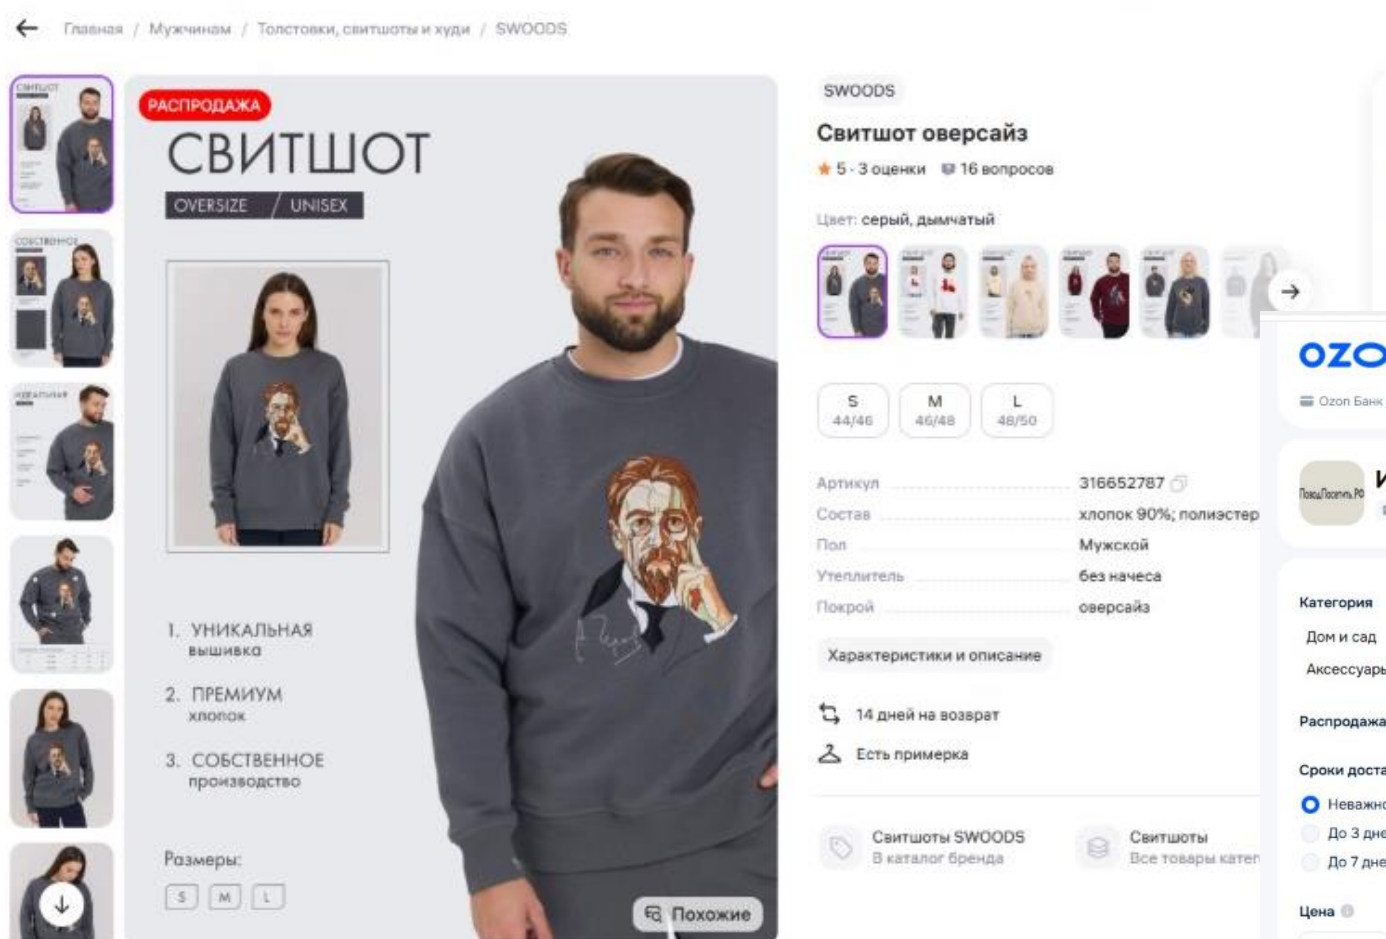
Главная / Мужчинам / Толстовки, свитшоты и худи / SWOODS

РАСПРОДАЖА
СВИТШОТ
OVERSIZE / UNISEX

1. УНИКАЛЬНАЯ вышивка
2. ПРЕМИУМ хлопок
3. СОБСТВЕННОЕ производство

Размеры:
S M L

Похожие

SWOODS
Свитшот оверсайз
5 · 3 оценки 16 вопросов

Цвет: серый, дымчатый

S 44/46
M 46/48
L 48/50

| Артикул | 316652787 |
|---|---|
| Состав | хлопок 90%; полиэстер |
| Пол | Мужской |
| Утеплитель | без начеса |
| Покрой | оверсайз |

Характеристики и описание

14 дней на возврат
Есть примерка

Свитшоты SWOODS
В каталог бренда

Свитшоты
Все товары катег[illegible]

OZO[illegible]
Ozon Банк

Категория
Дом и сад
Аксессуар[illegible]
Распродажа
Сроки доста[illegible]
Неважн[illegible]
До 3 дне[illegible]
До 7 дне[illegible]
Цена